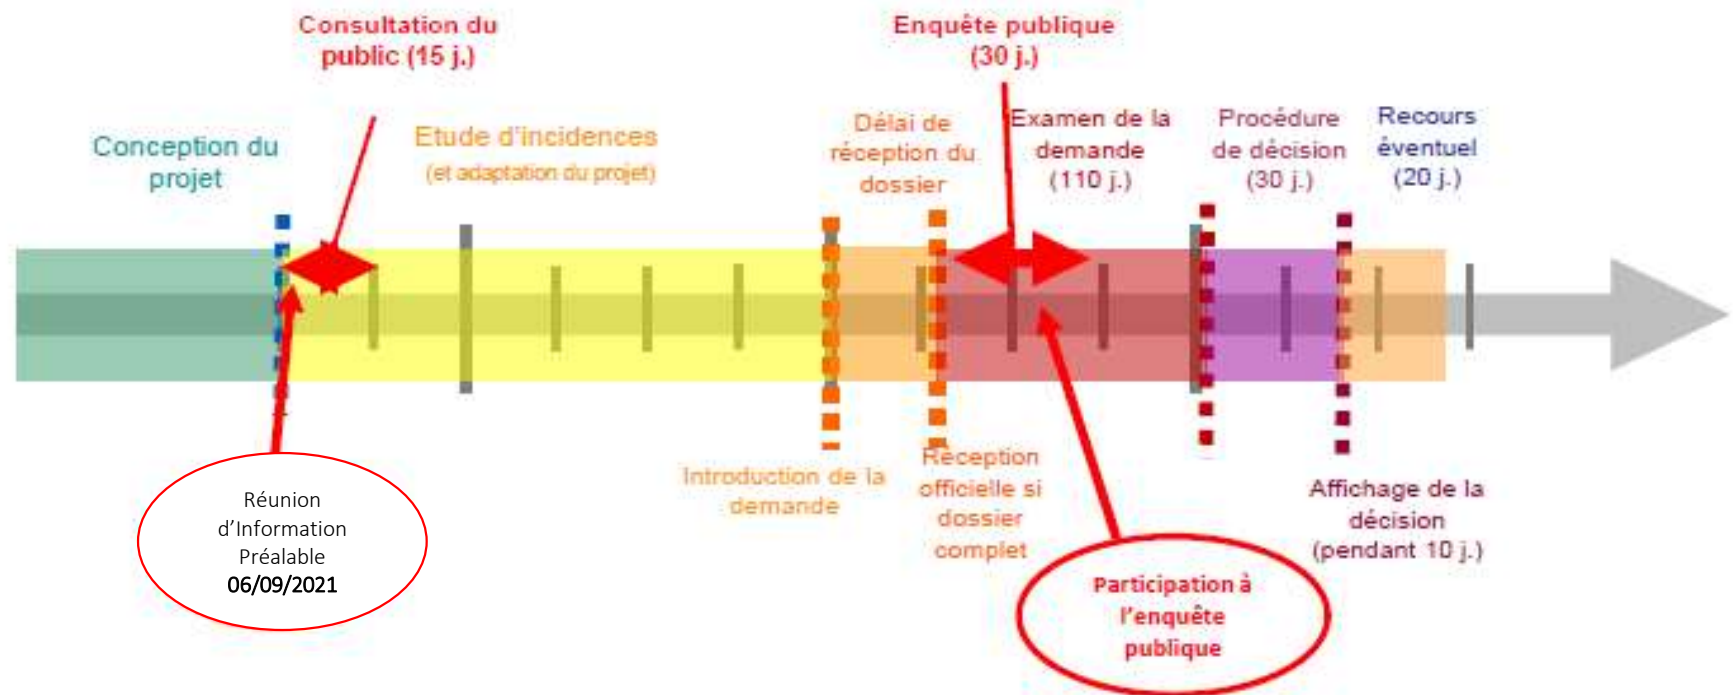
Consultation du public (15 j.)

Enquête publique (30 j.)

Conception du projet

Etude d'incidences
(et adaptation du projet)

Délai de réception du dossier

Examen de la demande (110 j.)

Procédure de décision (30 j.)

Recours éventuel (20 j.)

Réunion d'Information Préalable
06/09/2021

Introduction de la demande

Réception officielle si dossier complet

Participation à l'enquête publique

Affichage de la décision (pendant 10 j.)